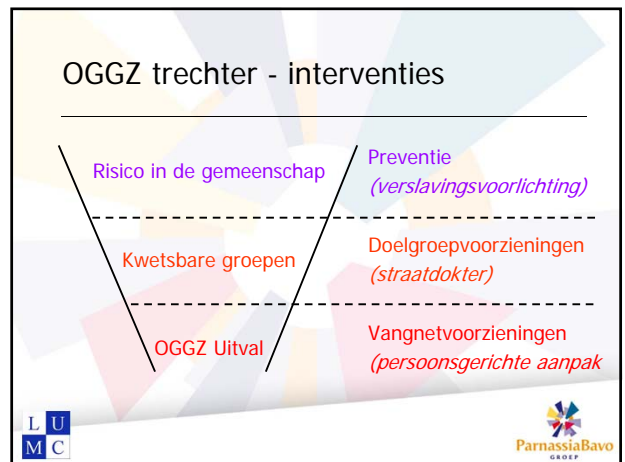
OGGZ trechter - interventies

Risico in de gemeenschap

Preventie
(verslavingsvoorlichting)

Kwetsbare groepen

Doelgroepvoorzieningen
(straatdokter)

OGGZ Uitval

Vangnetvoorzieningen
(persoonsgerichte aanpak

L U
M C

ParnassiaBavo
GROEP